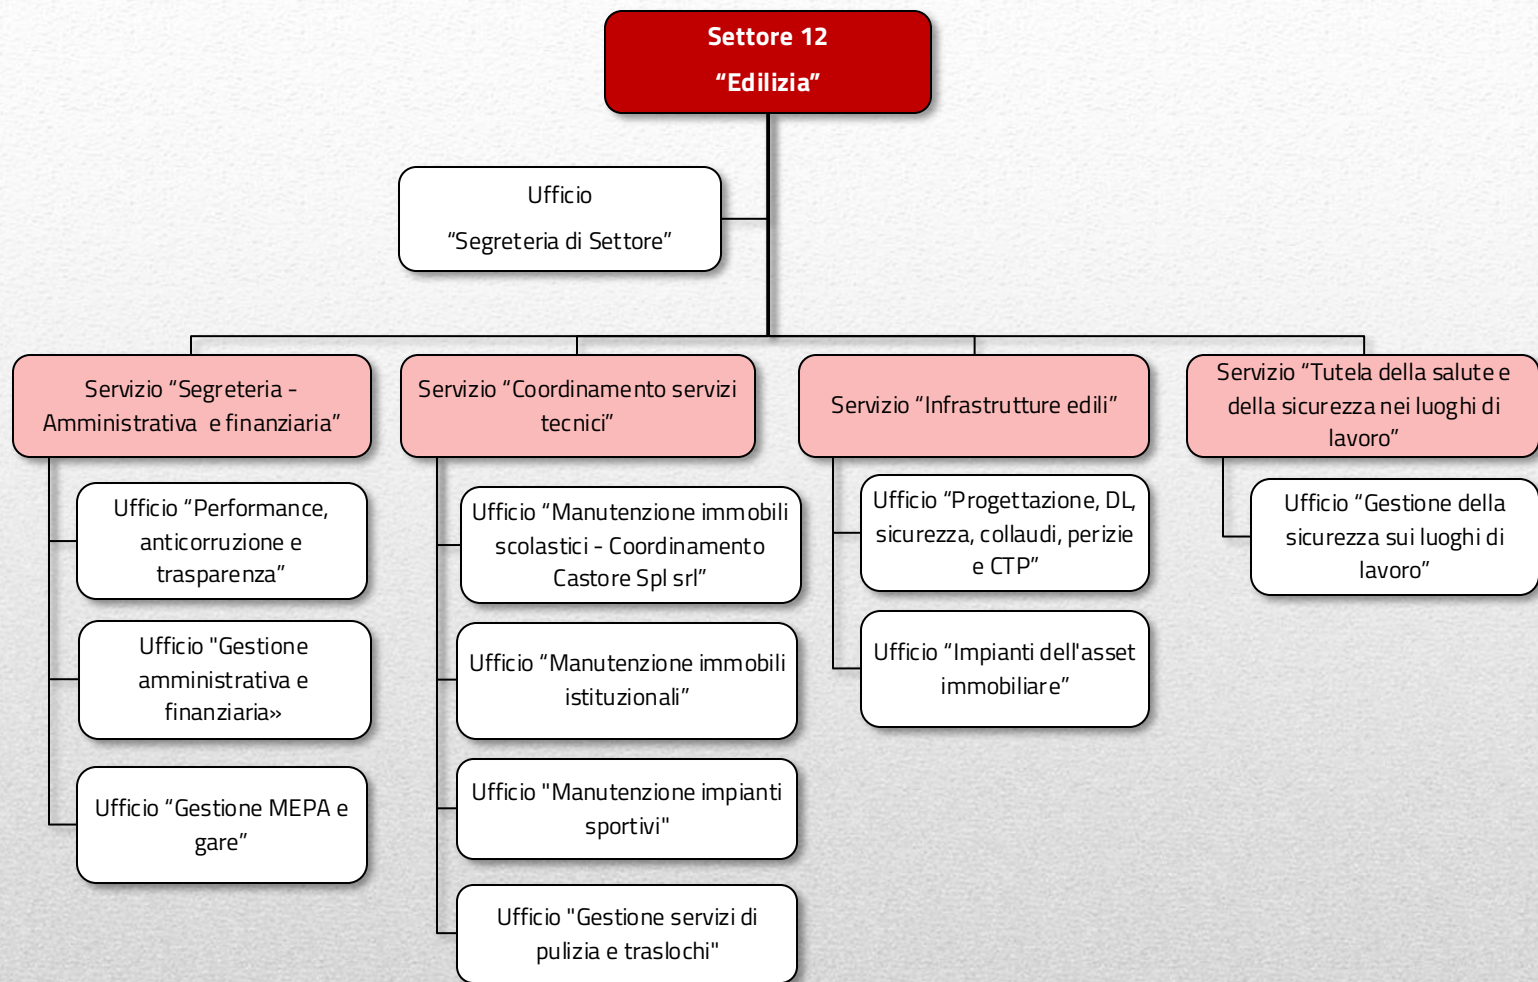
Settore 12
“Edilizia”

Ufficio
“Segreteria di Settore”

Servizio “Segreteria - Amministrativa e finanziaria”

Ufficio “Performance, anticorruzione e trasparenza”

Ufficio "Gestione amministrativa e finanziaria»

Ufficio “Gestione MEPA e gare”

Servizio “Coordinamento servizi tecnici”

Ufficio “Manutenzione immobili scolastici - Coordinamento Castore Spl srl”

Ufficio “Manutenzione immobili istituzionali”

Ufficio "Manutenzione impianti sportivi"

Ufficio "Gestione servizi di pulizia e traslochi"

Servizio “Infrastrutture edili”

Ufficio “Progettazione, DL, sicurezza, collaudi, perizie e CTP”

Ufficio “Impianti dell'asset immobiliare”

Servizio “Tutela della salute e della sicurezza nei luoghi di lavoro”

Ufficio “Gestione della sicurezza sui luoghi di lavoro”